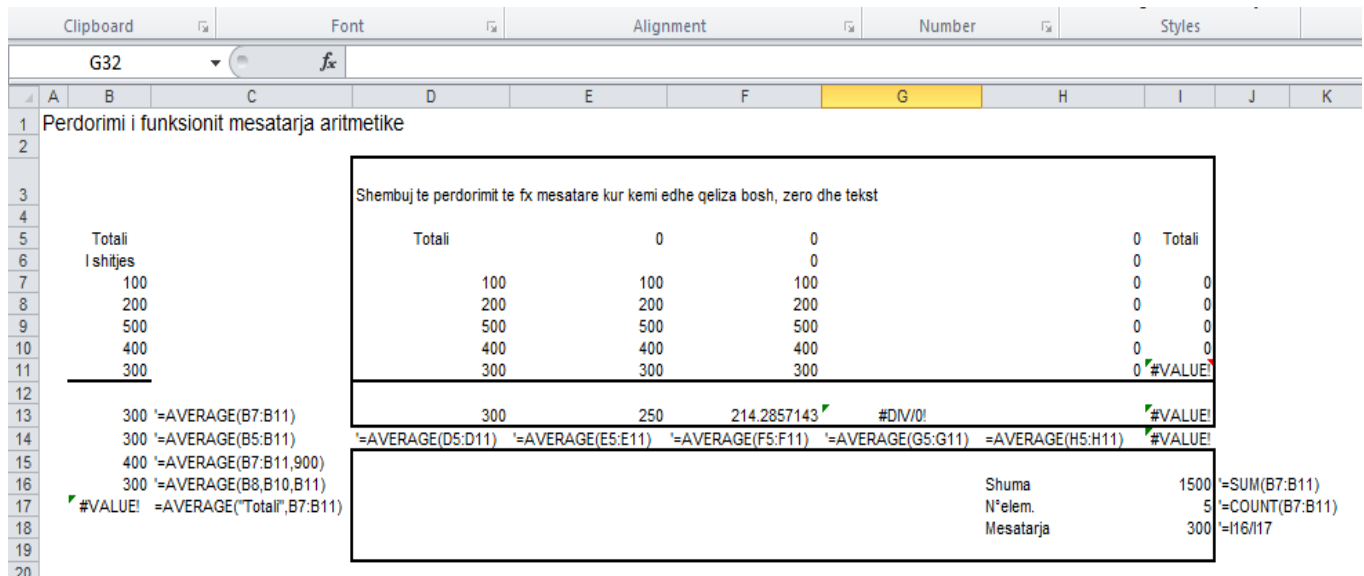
Clipboard Font Alignment Number Styles

G32 $f_x$

| | A | B | C | D | E | F | G | H | I | J | K |
|---|---|---|---|---|---|---|---|---|---|---|---|
| 1 | Perdorimi i funksionit mesatarja aritmetike | | | | | | | | | | |
| 2 | | | | | | | | | | | |
| 3 | | | | Shembuj te perdorimit te fx mesatare kur kemi edhe qeliza bosh, zero dhe tekst | | | | | | | |
| 4 | | | | | | | | | | | |
| 5 | | Totali | | Totali | 0 | 0 | | 0 | Totali | | |
| 6 | | I shitjes | | | | 0 | | 0 | | | |
| 7 | | 100 | | 100 | 100 | 100 | | 0 | 0 | | |
| 8 | | 200 | | 200 | 200 | 200 | | 0 | 0 | | |
| 9 | | 500 | | 500 | 500 | 500 | | 0 | 0 | | |
| 10 | | 400 | | 400 | 400 | 400 | | 0 | 0 | | |
| 11 | | 300 | | 300 | 300 | 300 | | 0 | #VALUE! | | |
| 12 | | | | | | | | | | | |
| 13 | | 300 | '=AVERAGE(B7:B11) | 300 | 250 | 214.2857143 | #DIV/0! | | #VALUE! | | |
| 14 | | 300 | '=AVERAGE(B5:B11) | '=AVERAGE(D5:D11) | '=AVERAGE(E5:E11) | '=AVERAGE(F5:F11) | '=AVERAGE(G5:G11) | =AVERAGE(H5:H11) | #VALUE! | | |
| 15 | | 400 | '=AVERAGE(B7:B11,900) | | | | | | | | |
| 16 | | 300 | '=AVERAGE(B8,B10,B11) | | | | | Shuma | 1500 | '=SUM(B7:B11) | |
| 17 | | #VALUE! | =AVERAGE("Totali",B7:B11) | | | | | N°elem. | 5 | '=COUNT(B7:B11) | |
| 18 | | | | | | | | Mesatarja | 300 | '=I16/I17 | |
| 19 | | | | | | | | | | | |
| 20 | | | | | | | | | | | |